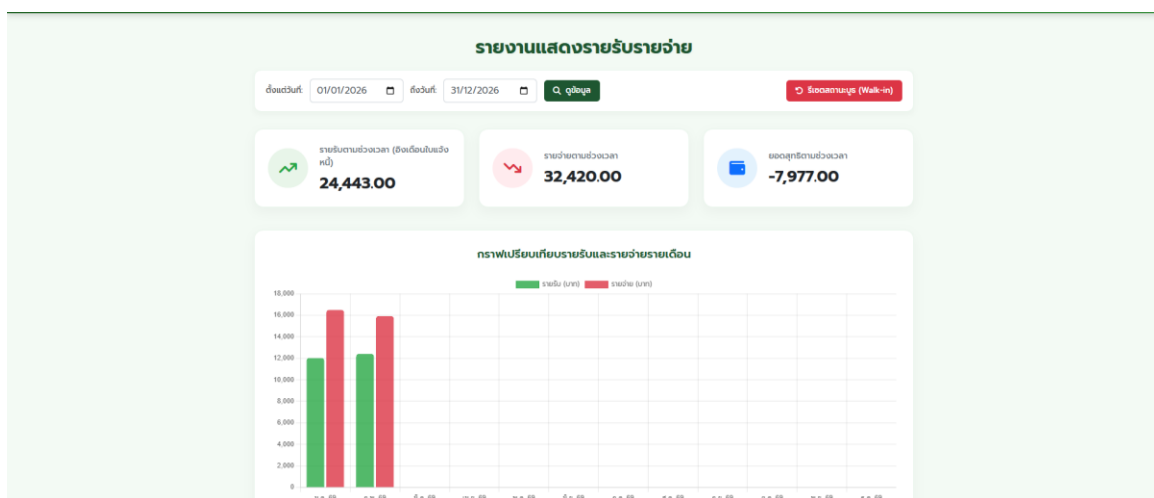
รายงานแสดงรายรับรายจ่าย

ตั้งแต่วันที่: 01/01/2026 ถึงวันที่: 31/12/2026 ดูข้อมูล

รีเซตสถานะบูธ (Walk-in)

รายรับตามช่วงเวลา (อิงเดือนใบแจ้งหนี้)
24,443.00

รายจ่ายตามช่วงเวลา
32,420.00

ยอดสุทธิตามช่วงเวลา
-7,977.00

กราฟเปรียบเทียบรายรับและรายจ่ายรายเดือน

รายรับ (บาท) รายจ่าย (บาท)

18,000
16,000
14,000
12,000
10,000
8,000
6,000
4,000
2,000
0

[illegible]